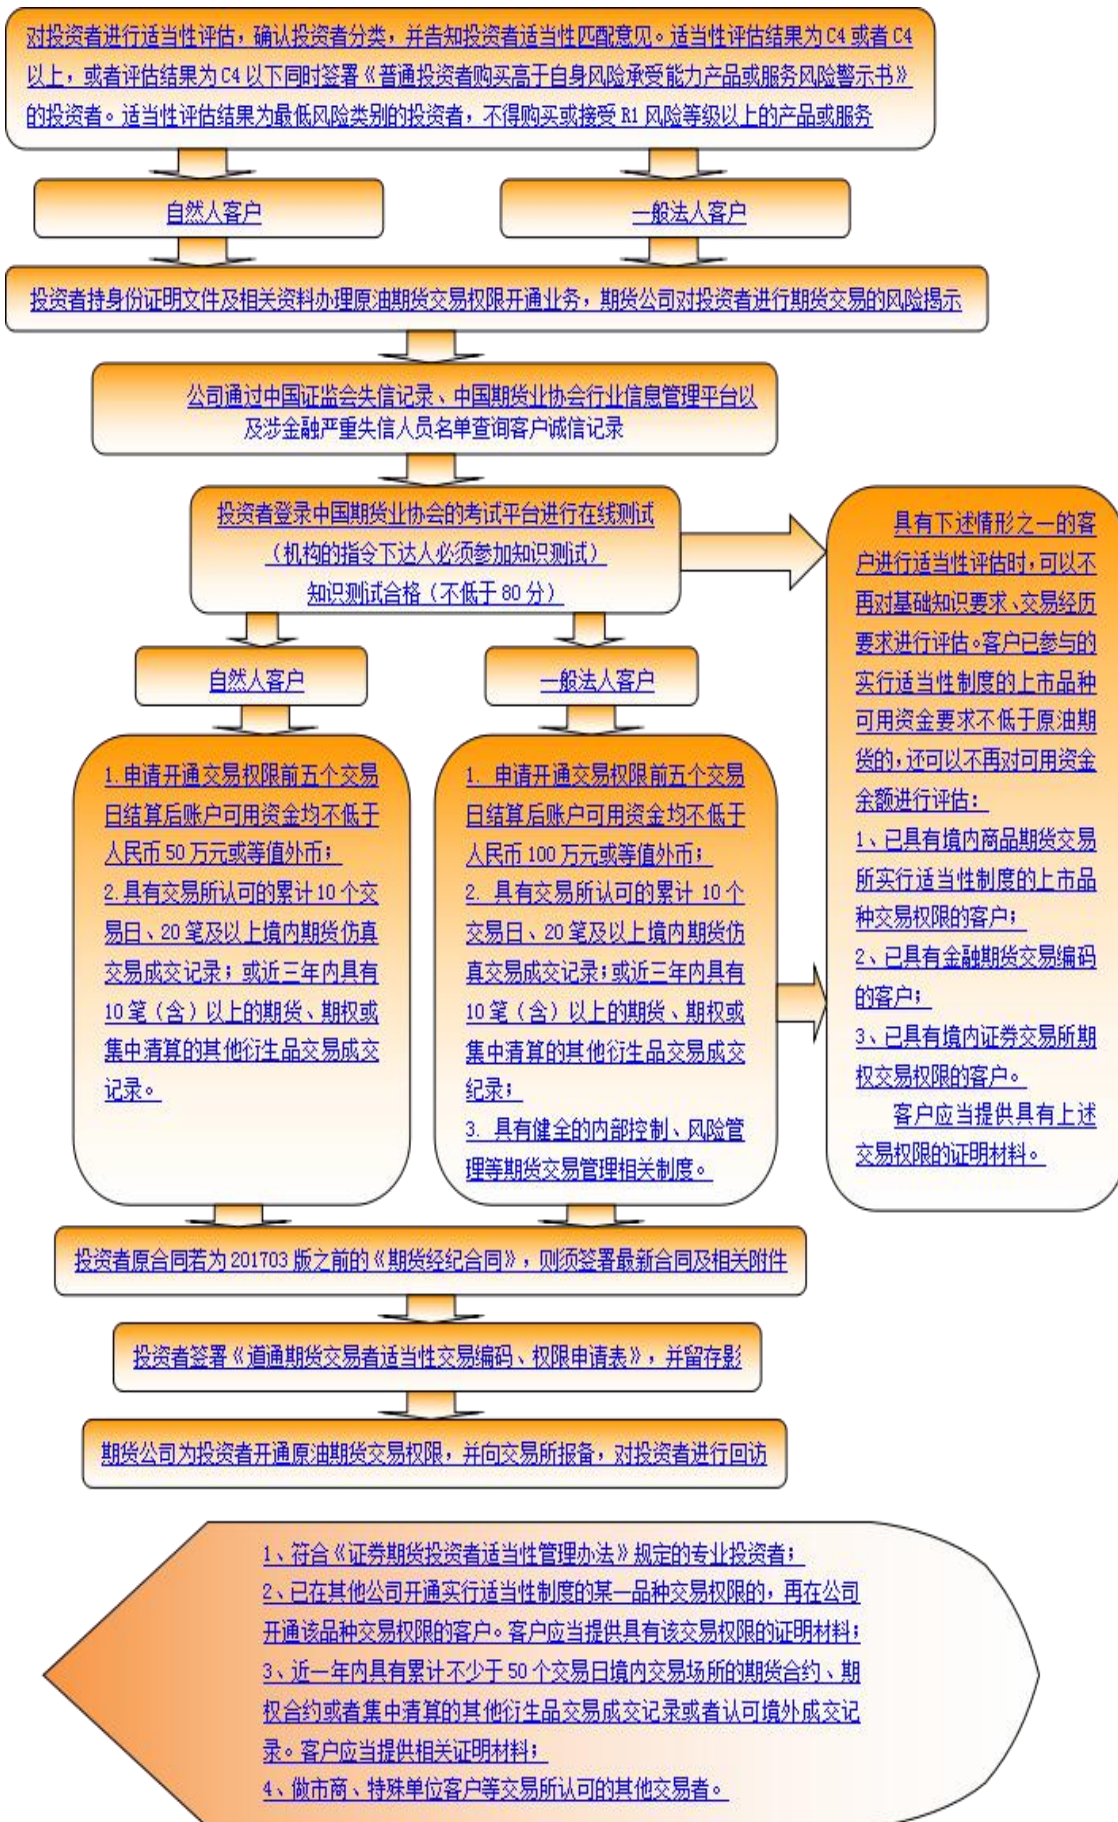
对投资者进行适当性评估，确认投资者分类，并告知投资者适当性匹配意见。适当性评估结果为 C4 或者 C4 以上，或者评估结果为 C4 以下同时签署《普通投资者购买高于自身风险承受能力产品或服务风险警示书》的投资者。适当性评估结果为最低风险类别的投资者，不得购买或接受 R1 风险等级以上的产品或服务

自然人客户

一般法人客户

投资者持身份证明文件及相关资料办理原油期货交易权限开通业务，期货公司对投资者进行期货交易的风险揭示

公司通过中国证监会失信记录、中国期货业协会行业信息管理平台以及涉金融严重失信人员名单查询客户诚信记录

投资者登录中国期货业协会的考试平台进行在线测试
（机构的指令下达人必须参加知识测试）
知识测试合格（不低于 80 分）

具有下述情形之一的客户进行适当性评估时，可以不再对基础知识要求、交易经历要求进行评估。客户已参与的实行适当性制度的上市品种可用资金要求不低于原油期货的，还可以不再对可用资金余额进行评估：
1、已具有境内商品期货交易所实行适当性制度的上市品种交易权限的客户；
2、已具有金融期货交易编码的客户；
3、已具有境内证券交易所期权交易权限的客户。
客户应当提供具有上述交易权限的证明材料。

自然人客户

一般法人客户

1.申请开通交易权限前五个交易日结算后账户可用资金均不低于人民币 50 万元或等值外币；
2.具有交易所认可的累计 10 个交易日、20 笔及以上境内期货仿真交易成交记录；或近三年内具有 10 笔（含）以上的期货、期权或集中清算的其他衍生品交易成交记录。

1. 申请开通交易权限前五个交易日结算后账户可用资金均不低于人民币 100 万元或等值外币；
2. 具有交易所认可的累计 10 个交易日、20 笔及以上境内期货仿真交易成交记录；或近三年内具有 10 笔（含）以上的期货、期权或集中清算的其他衍生品交易成交纪录；
3. 具有健全的内部控制、风险管理等期货交易管理相关制度。

投资者原合同若为 201703 版之前的《期货经纪合同》，则须签署最新合同及相关附件

投资者签署《道通期货交易者适当性交易编码、权限申请表》，并留存影

期货公司为投资者开通原油期货交易权限，并向交易所报备，对投资者进行回访

1、符合《证券期货投资者适当性管理办法》规定的专业投资者；
2、已在其他公司开通实行适当性制度的某一品种交易权限的，再在公司开通该品种交易权限的客户。客户应当提供具有该交易权限的证明材料；
3、近一年内具有累计不少于 50 个交易日境内交易场所的期货合约、期权合约或者集中清算的其他衍生品交易成交记录或者认可境外成交记录。客户应当提供相关证明材料；
4、做市商、特殊单位客户等交易所认可的其他交易者。